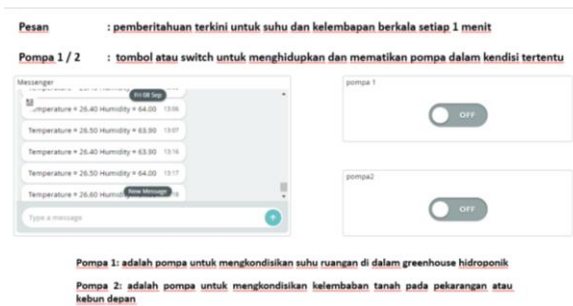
Pesan : pemberitahuan terkini untuk suhu dan kelembapan berkala setiap 1 menit

Pompa 1 / 2 : tombol atau switch untuk menghidupkan dan mematikan pompa dalam kendisi tertentu

Messenger

Fri 08 Sep

Temperature = 26.40 Humidity = 64.00 13:06

Temperature = 26.50 Humidity = 63.90 13:07

Temperature = 26.40 Humidity = 63.90 13:16

Temperature = 26.50 Humidity = 64.00 13:17

Temperature = 26.60 Humid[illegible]

New Message

Type a message

pompa 1

OFF

pompa2

OFF

Pompa 1: adalah pompa untuk mengkondisikan suhu ruangan di dalam greenhouse hidroponik

Pompa 2: adalah pompa untuk mengkondisikan kelembaban tanah pada pekarangan atau kebun depan